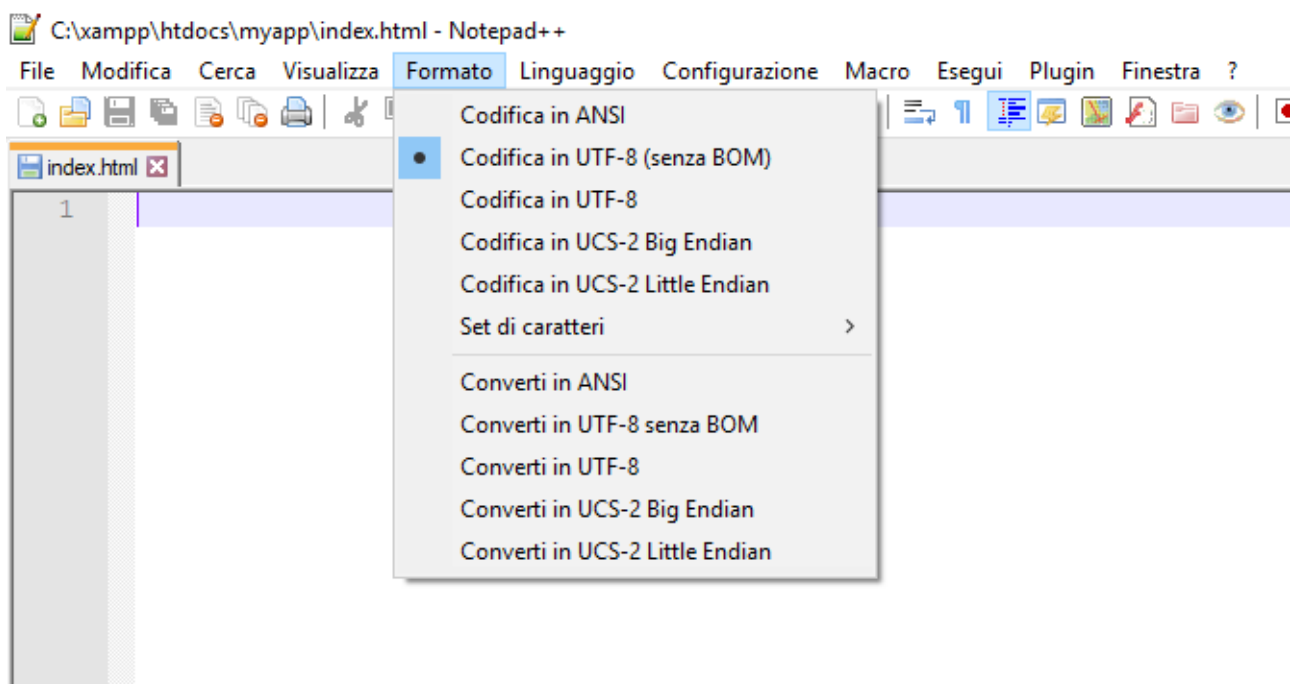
C:\xampp\htdocs\myapp\index.html - Notepad++

File Modifica Cerca Visualizza Formato Linguaggio Configurazione Macro Esegui Plugin Finestra ?

index.html

1

Codifica in ANSI
Codifica in UTF-8 (senza BOM)
Codifica in UTF-8
Codifica in UCS-2 Big Endian
Codifica in UCS-2 Little Endian
Set di caratteri
Converti in ANSI
Converti in UTF-8 senza BOM
Converti in UTF-8
Converti in UCS-2 Big Endian
Converti in UCS-2 Little Endian